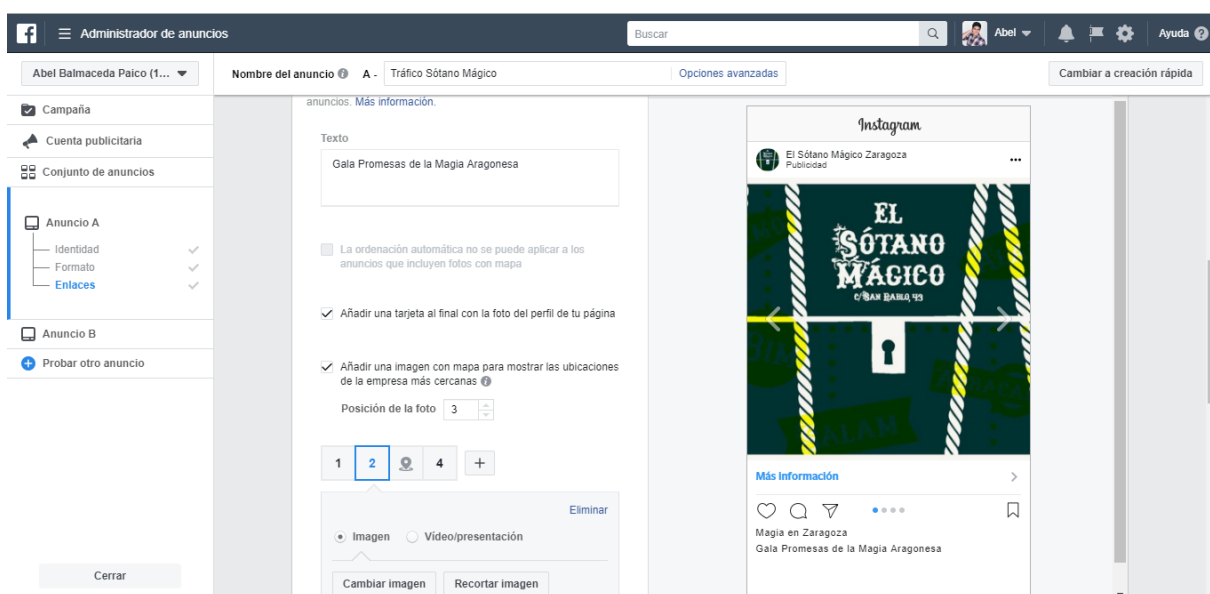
Administrador de anuncios

Buscar

Abel

Ayuda

Abel Balmaceda Paico (1...

Nombre del anuncio A - Tráfico Sótano Mágico

Opciones avanzadas

Cambiar a creación rápida

Campaña

Cuenta publicitaria

Conjunto de anuncios

Anuncio A

Identidad

Formato

Enlaces

Anuncio B

Probar otro anuncio

Cerrar

anuncios. Más información.

Texto

Gala Promesas de la Magia Aragonesa

La ordenación automática no se puede aplicar a los anuncios que incluyen fotos con mapa

Añadir una tarjeta al final con la foto del perfil de tu página

Añadir una imagen con mapa para mostrar las ubicaciones de la empresa más cercanas

Posición de la foto 3

1 2 4 +

Eliminar

Imagen Vídeo/presentación

Cambiar imagen Recortar imagen

Instagram

El Sótano Mágico Zaragoza
Publicidad

EL SÓTANO MÁGICO
C/ SAN PABLO, 43

Más información

Magia en Zaragoza
Gala Promesas de la Magia Aragonesa